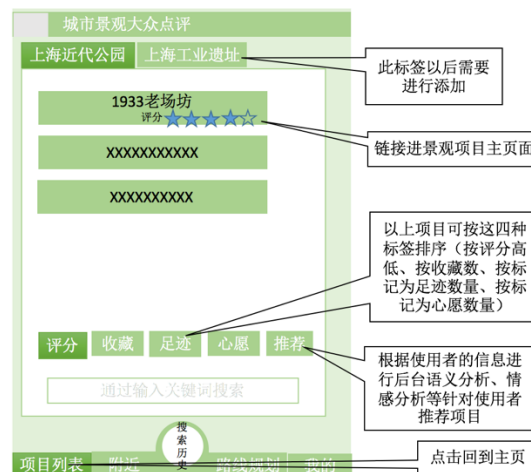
城市景观大众点评

上海近代公园

上海工业遗址

此标签以后需要进行添加

1933老场坊

评分

链接进景观项目主页面

XXXXXXXXXXX

XXXXXXXXXX

以上项目可按这四种标签排序（按评分高低、按收藏数、按标记为足迹数量、按标记为心愿数量）

评分

收藏

足迹

心愿

推荐

根据使用者的信息进行后台语义分析、情感分析等针对使用者推荐项目

通过输入关键词搜索

搜索历史

项目列表

附近

路线规划

我的

点击回到主页